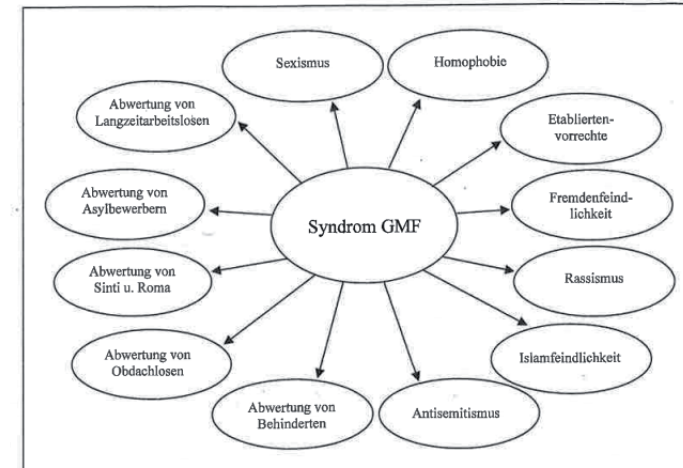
Sexismus

Homophobie

Abwertung von Langzeitarbeitslosen

Etablierten-vorrechte

Abwertung von Asylbewerbern

Syndrom GMF

Fremdenfeind-lichkeit

Abwertung von Sinti u. Roma

Rassismus

Islamfeindlichkeit

Abwertung von Obdachlosen

Abwertung von Behinderten

Antisemitismus